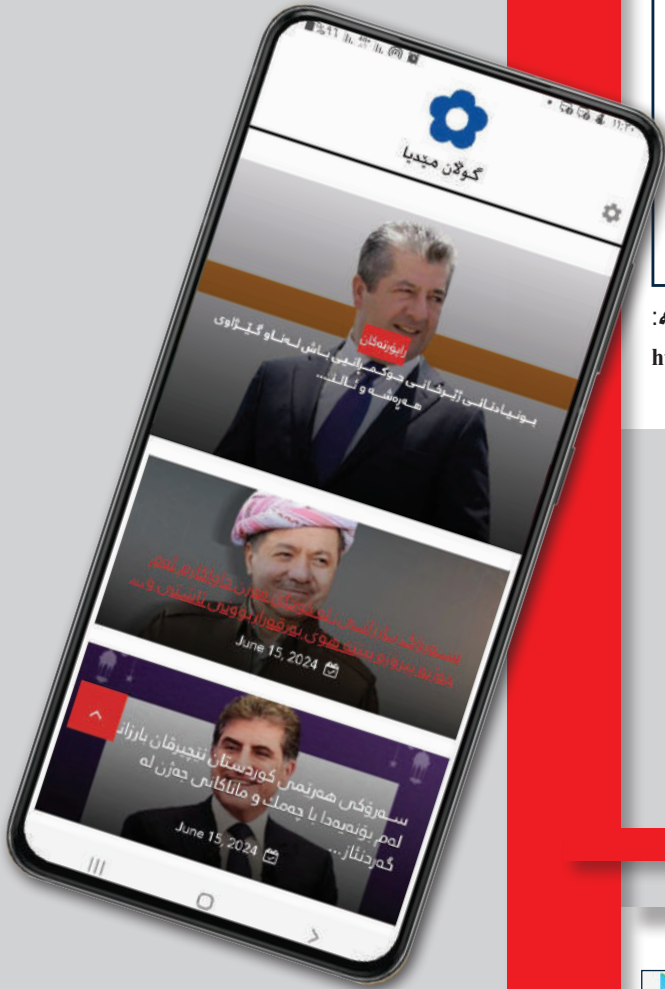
گوڵان مێدیا

ڕاپۆرتەکان

بونیادنانی ئابووری حکومەتی باش لەناو گێژاوی مەترسی و ئاڵنگ...

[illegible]

June 15, 2024

سەرۆکی هەرێمی کوردستان نێچیرڤان بارزانی لەم بۆنەیەدا با جەژن و ئاواتەکانی جەژن لە گەردنتاز...

June 15, 2024

:ە
h